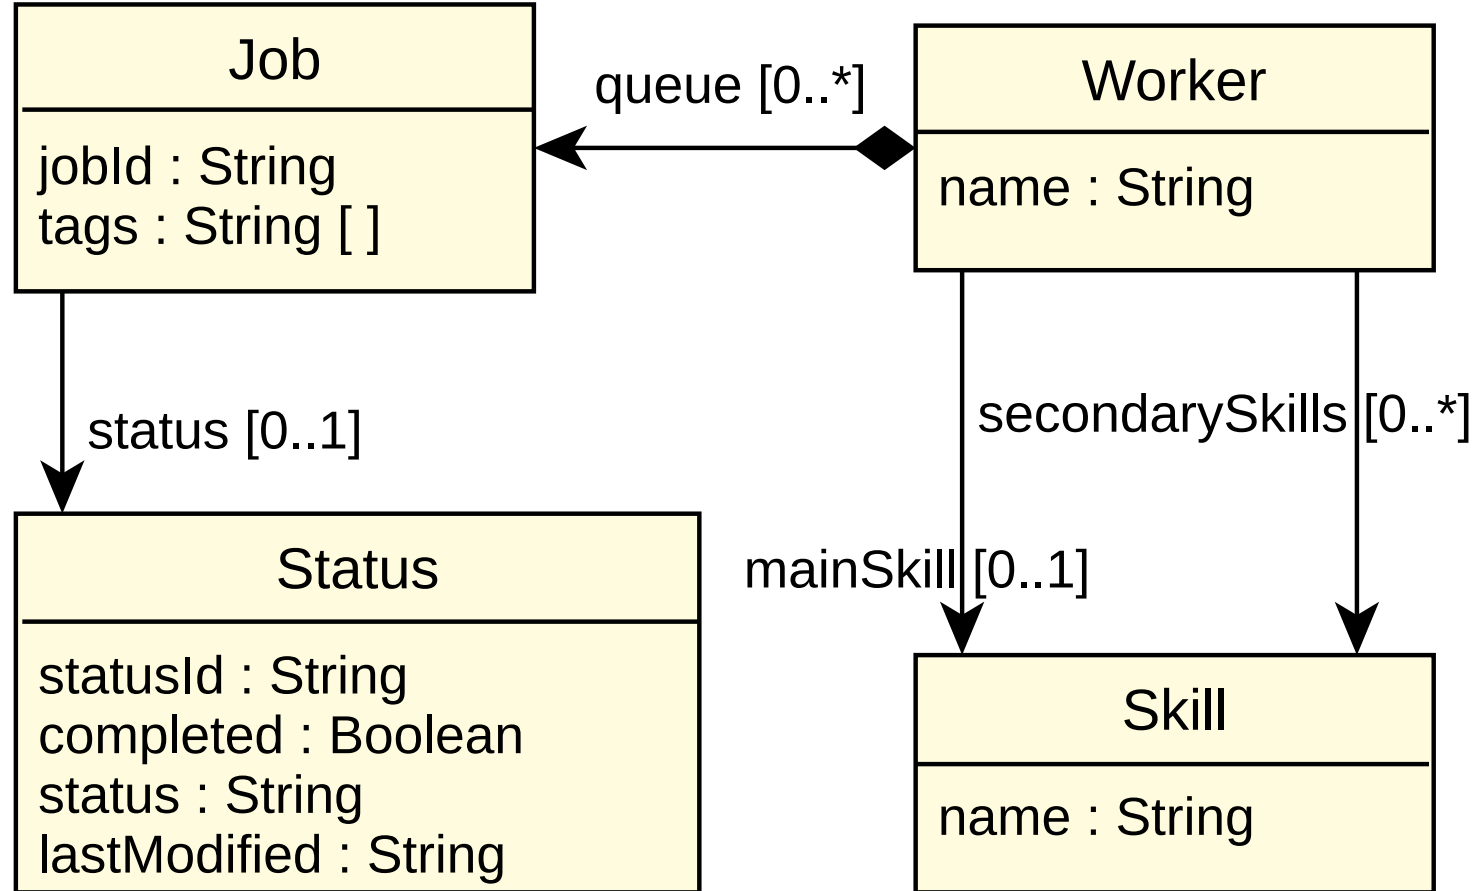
Job

jobId : String
tags : String [ ]

queue [0..*]

Worker

name : String

status [0..1]

secondarySkills [0..*]

Status

statusId : String
completed : Boolean
status : String
lastModified : String

mainSkill [0..1]

Skill

name : String